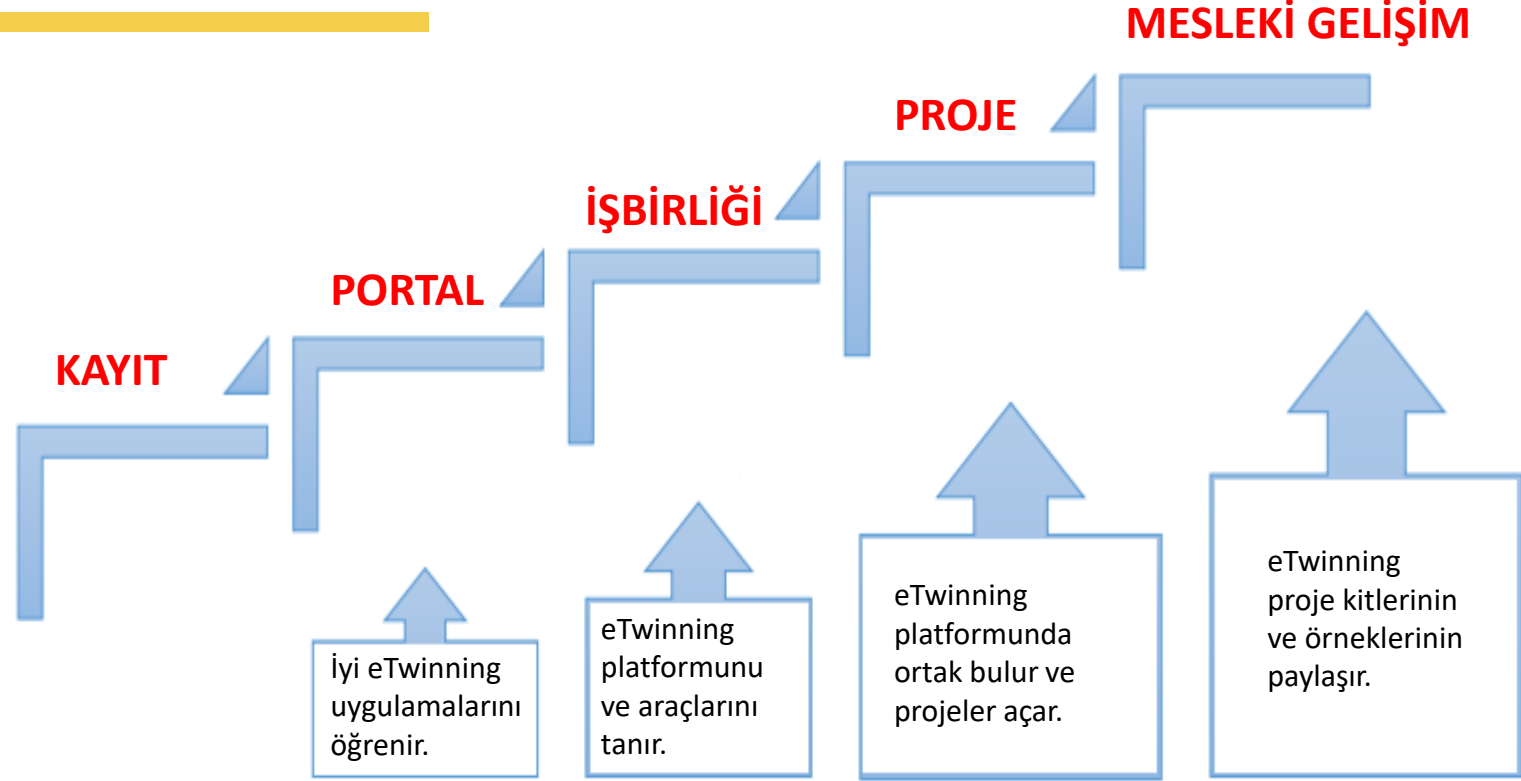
MESLEKİ GELİŞİM

PROJE

İŞBİRLİĞİ

PORTAL

KAYIT

İyi eTwinning uygulamalarını öğrenir.

eTwinning platformunu ve araçlarını tanır.

eTwinning platformunda ortak bulur ve projeler açar.

eTwinning proje kitlerinin ve örneklerinin paylaşır.